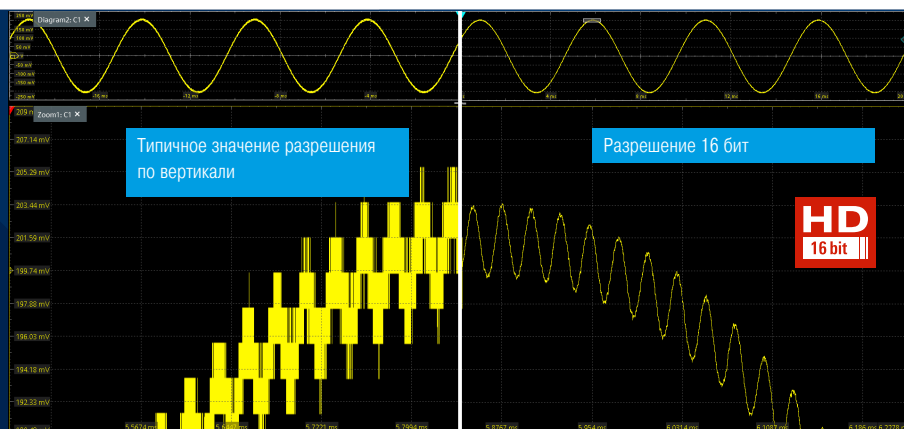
Diagram2: C1 ×

250 mV
150 mV
100 mV
50 mV
0 V
-50 mV
-100 mV
-150 mV
-250 mV

-16 µs
-12 µs
-8 µs
-4 µs
0
4 µs
8 µs
12 µs
16 µs

Zoom1: C1 ×

209 mV
207.14 mV
205.29 mV
203.44 mV
201.59 mV
199.74 mV
197.88 mV
196.03 mV
194.18 mV
192.33 mV

Типичное значение разрешения по вертикали

Разрешение 16 бит

HD
16 bit

5.5674 ms
5.6448 ms
5.7223 ms
5.7994 ms
5.8767 ms
5.954 ms
6.0314 ms
6.1087 ms
6.186 ms
6.2778 ms